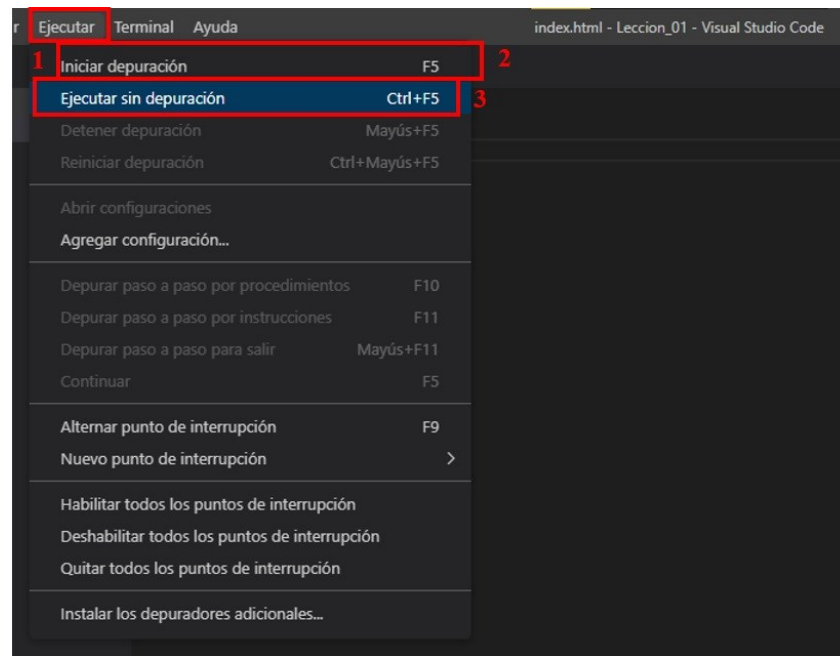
r Ejecutar Terminal Ayuda index.html - Leccion_01 - Visual Studio Code

1 Iniciar depuración F5 2
Ejecutar sin depuración Ctrl+F5 3
Detener depuración Mayús+F5
Reiniciar depuración Ctrl+Mayús+F5

Abrir configuraciones
Agregar configuración...

Depurar paso a paso por procedimientos F10
Depurar paso a paso por instrucciones F11
Depurar paso a paso para salir Mayús+F11
Continuar F5

Alternar punto de interrupción F9
Nuevo punto de interrupción >

Habilitar todos los puntos de interrupción
Deshabilitar todos los puntos de interrupción
Quitar todos los puntos de interrupción

Instalar los depuradores adicionales...